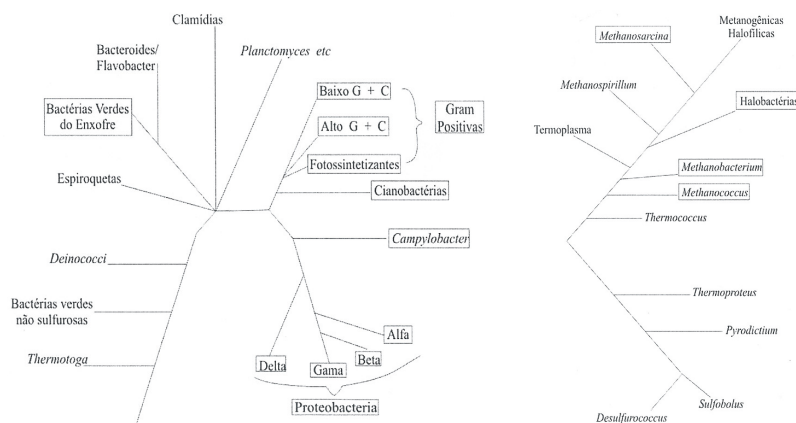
Clamídias

Bacteroides/
Flavobacter

*Planctomyces etc*

Bactérias Verdes do Enxofre

Baixo G + C

Alto G + C

Gram Positivas

Fotossintetizantes

Espiroquetas

Cianobactérias

*Campylobacter*

*Deinococci*

Bactérias verdes não sulfurosas

*Thermotoga*

Alfa

Beta

Delta

Gama

Proteobacteria

Metanogênicas
Halofílicas

*Methanosarcina*

*Methanospirillum*

Halobactérias

Termoplasma

*Methanobacterium*

*Methanococcus*

*Thermococcus*

*Thermoproteus*

*Pyrodictium*

*Sulfobolus*

*Desulfurococcus*